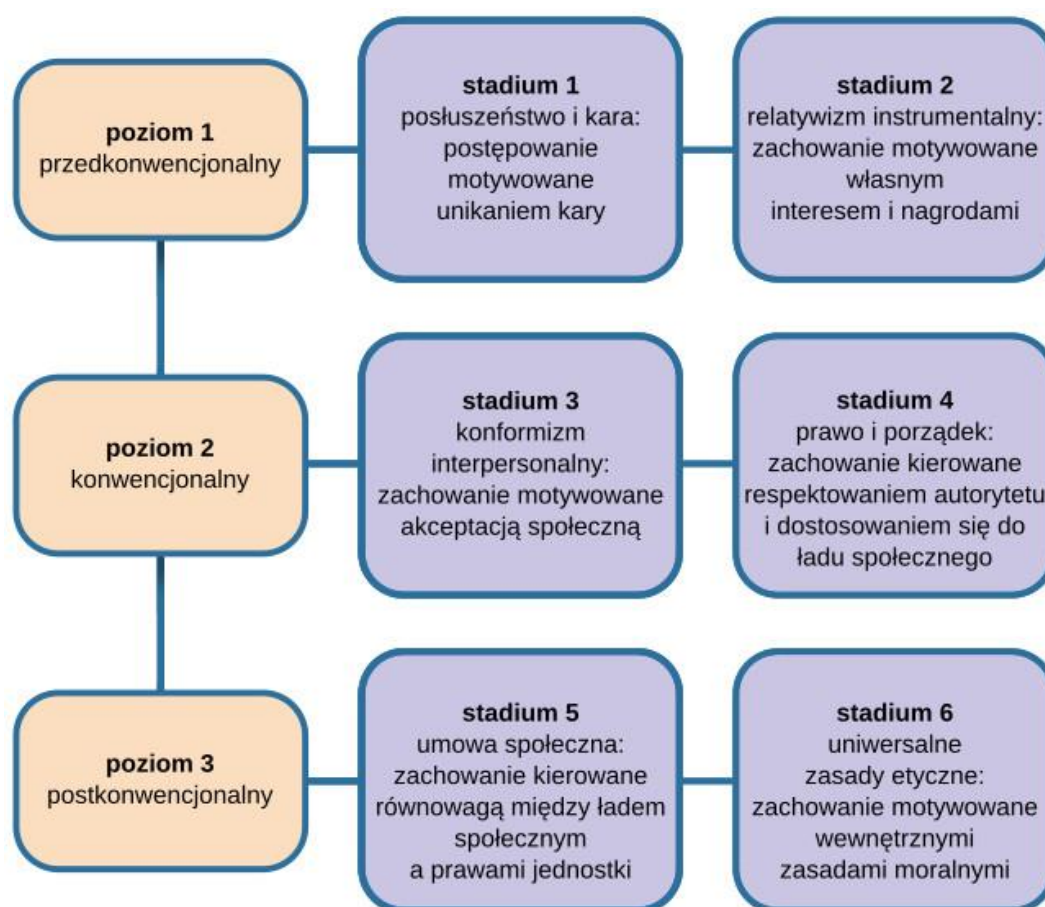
poziom 1
przedkonwencjonalny

stadium 1
posłuszeństwo i kara: postępowanie motywowane unikaniem kary

stadium 2
relatywizm instrumentalny: zachowanie motywowane własnym interesem i nagrodami

poziom 2
konwencjonalny

stadium 3
konformizm interpersonalny: zachowanie motywowane akceptacją społeczną

stadium 4
prawo i porządek: zachowanie kierowane respektowaniem autorytetu i dostosowaniem się do ładu społecznego

poziom 3
postkonwencjonalny

stadium 5
umowa społeczna: zachowanie kierowane równowagą między ładem społecznym a prawami jednostki

stadium 6
uniwersalne zasady etyczne: zachowanie motywowane wewnętrznymi zasadami moralnymi